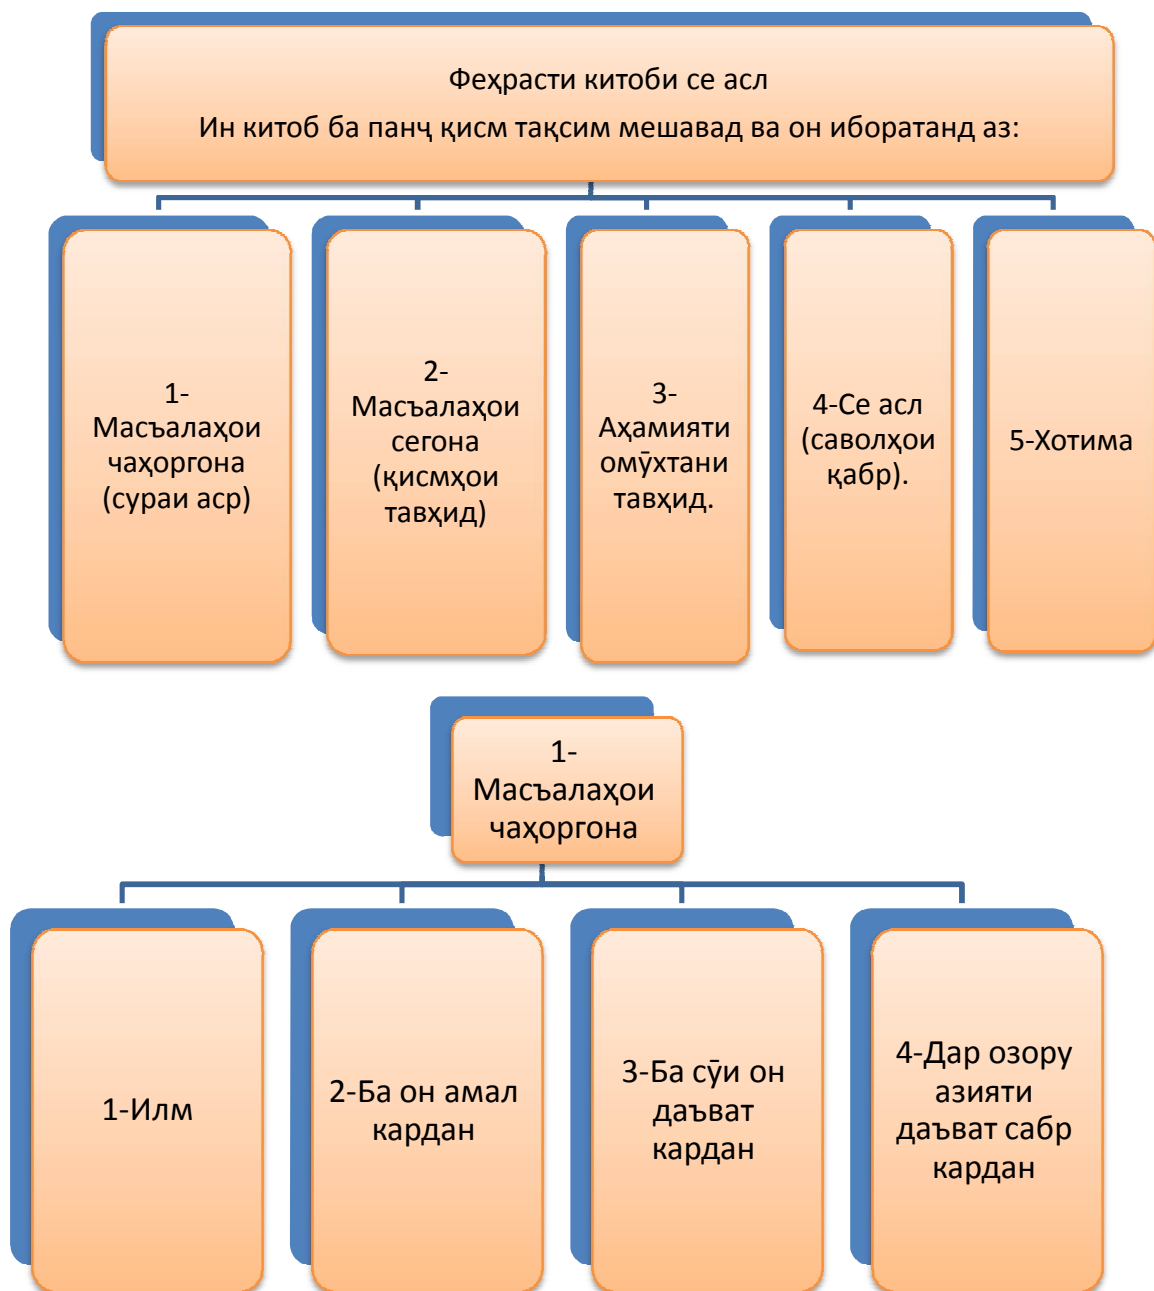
Феҳрасти китоби се асл
Ин китоб ба панҷ қисм тақсим мешавад ва он иборатанд аз:

1-Масъалаҳои чаҳоргона (сураи аср)

2-Масъалаҳои сегона (қисмҳои тавҳид)

3-Аҳамияти омӯхтани тавҳид.

4-Се асл (саволҳои қабр).

5-Хотима

1-Масъалаҳои чаҳоргона

1-Илм

2-Ба он амал кардан

3-Ба сӯи он даъват кардан

4-Дар озору азияти даъват сабр кардан